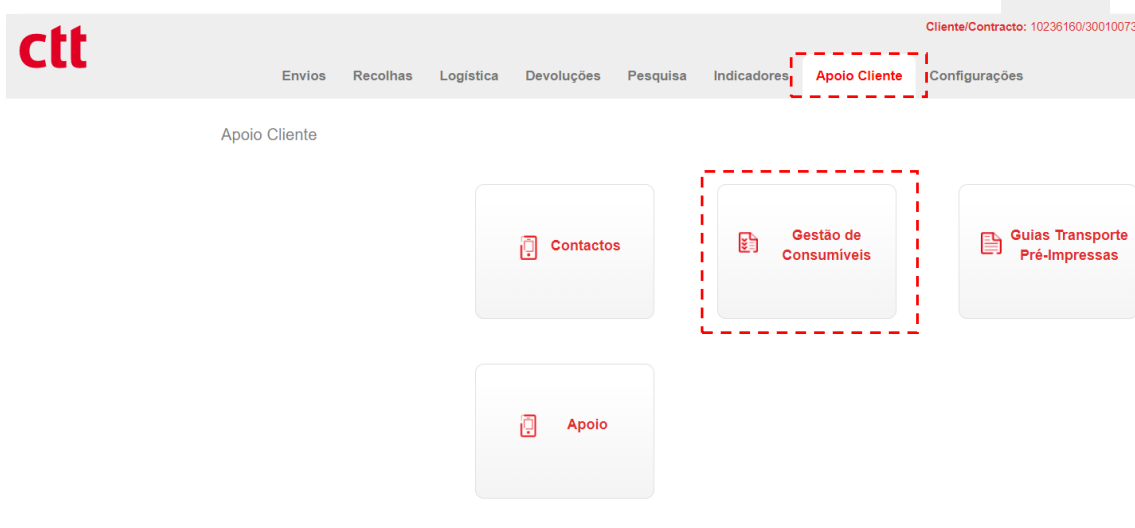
ctt

Cliente/Contracto: 10236160/30010073

Envios Recolhas Logística Devoluções Pesquisa Indicadores Apoio Cliente Configurações

Apoio Cliente

Contactos

Gestão de Consumíveis

Guias Transporte Pré-Impressas

Apoio